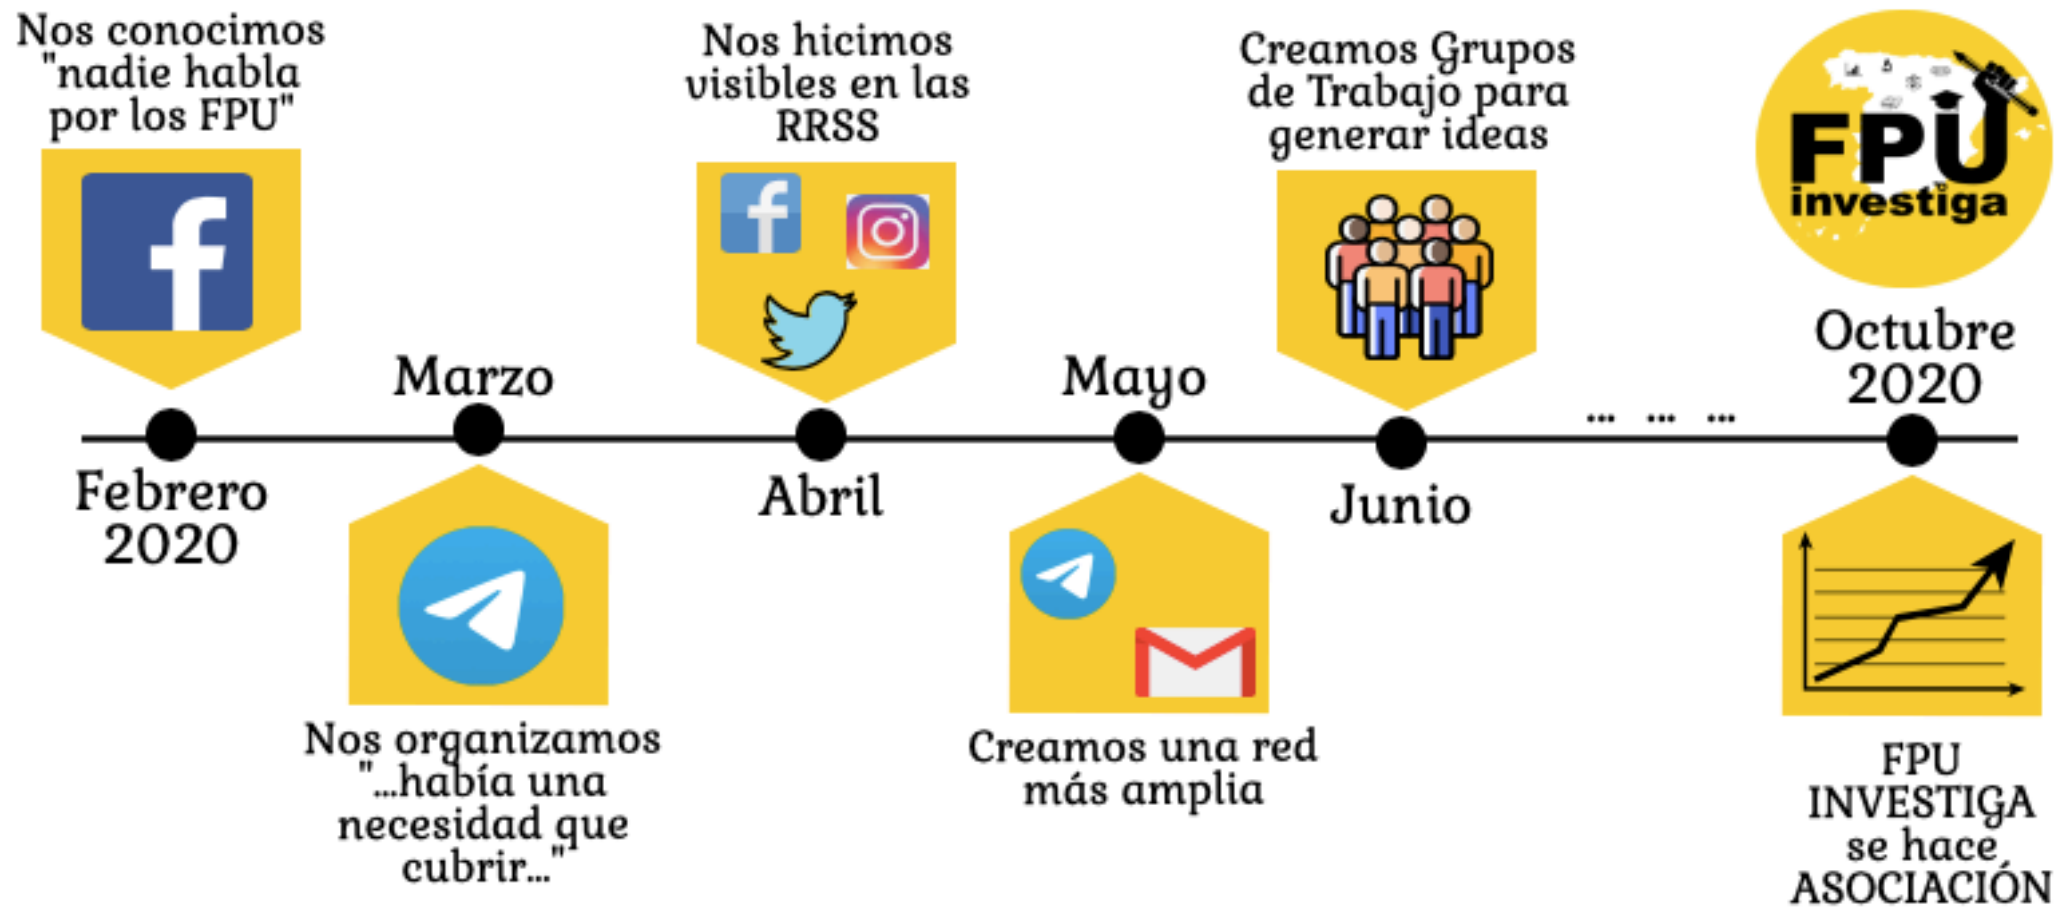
Nos conocimos "nadie habla por los FPU"

Nos hicimos visibles en las RRSS

Creamos Grupos de Trabajo para generar ideas

FPU investiga

Marzo

Mayo

Octubre 2020

... ... ...

Febrero 2020

Abril

Junio

Nos organizamos "...había una necesidad que cubrir..."

Creamos una red más amplia

FPU INVESTIGA se hace ASOCIACIÓN